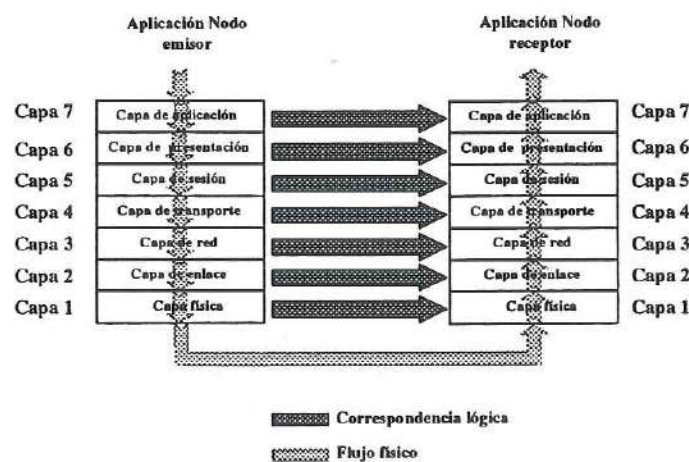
Aplicación Nodo emisor

Aplicación Nodo receptor

Capa 7
Capa 6
Capa 5
Capa 4
Capa 3
Capa 2
Capa 1

Capa de aplicación
Capa de presentación
Capa de sesión
Capa de transporte
Capa de red
Capa de enlace
Capa física

Capa de aplicación
Capa de presentación
Capa de sesión
Capa de transporte
Capa de red
Capa de enlace
Capa física

Capa 7
Capa 6
Capa 5
Capa 4
Capa 3
Capa 2
Capa 1

Correspondencia lógica

Flujo físico